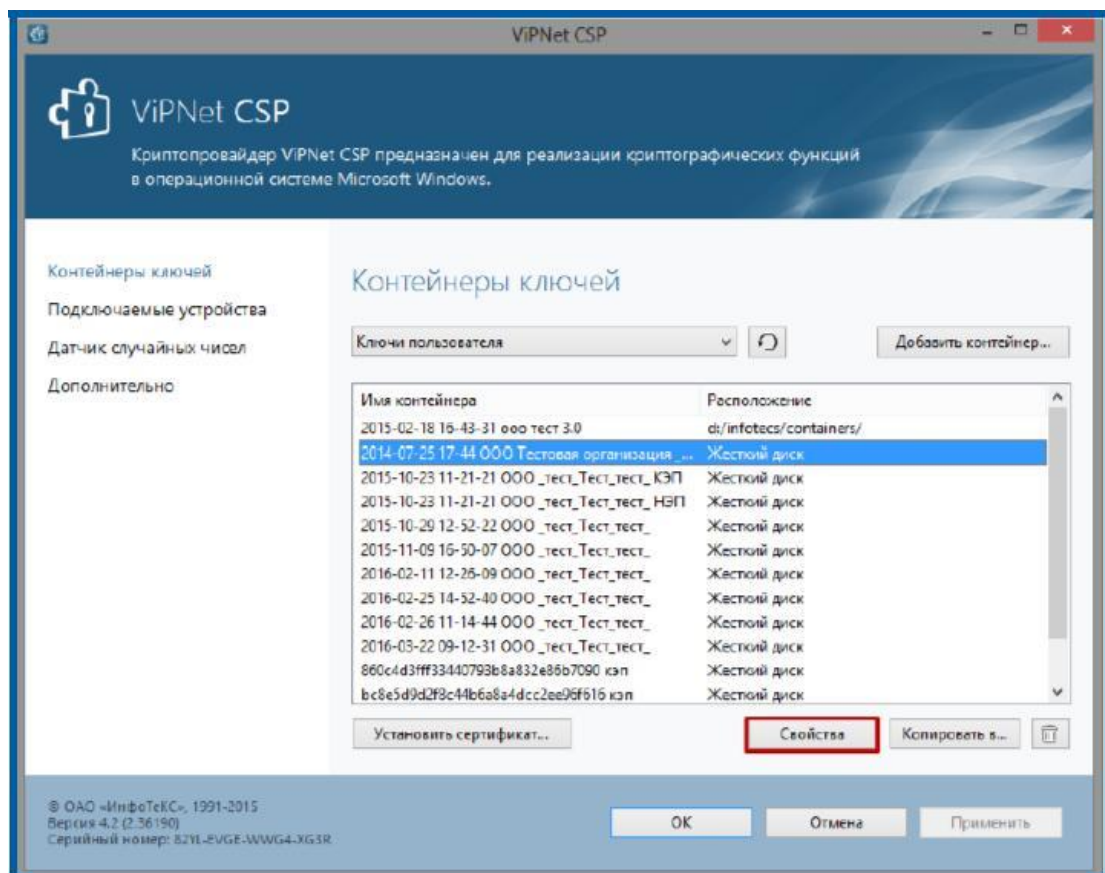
ViPNet CSP

ViPNet CSP

Криптопровайдер ViPNet CSP предназначен для реализации криптографических функций в операционной системе Microsoft Windows.

Контейнеры ключей
Подключаемые устройства
Датчик случайных чисел
Дополнительно

Контейнеры ключей

Ключи пользователя

Добавить контейнер...

| Имя контейнера | Расположение |
|---|---|
| 2015-02-18 16-43-31 ооо тест 3.0 | d:/infotecs/containers/ |
| 2014-07-25 17-44 ООО Тестовая организация_... | Жесткий диск |
| 2015-10-23 11-21-21 ООО _тест_Тест_тест_ КЭП | Жесткий диск |
| 2015-10-23 11-21-21 ООО _тест_Тест_тест_ НЭП | Жесткий диск |
| 2015-10-29 12-52-22 ООО _тест_Тест_тест_ | Жесткий диск |
| 2015-11-09 16-50-07 ООО _тест_Тест_тест_ | Жесткий диск |
| 2016-02-11 12-26-09 ООО _тест_Тест_тест_ | Жесткий диск |
| 2016-02-25 14-52-40 ООО _тест_Тест_тест_ | Жесткий диск |
| 2016-02-26 11-14-44 ООО _тест_Тест_тест_ | Жесткий диск |
| 2016-03-22 09-12-31 ООО _тест_Тест_тест_ | Жесткий диск |
| 860c4d3fff33440793b8a832e86b7090 кэп | Жесткий диск |
| bc8e5d9d2f8c44b6a8a4dcc2ee96f616 кэп | Жесткий диск |

Установить сертификат...
Свойства
Копировать в...

© ОАО «ИнфоТеКС», 1991-2015
Версия 4.2 (2.36190)
Серийный номер: 82YL-EVGE-WWG4-XG3R

OK
Отмена
Применить